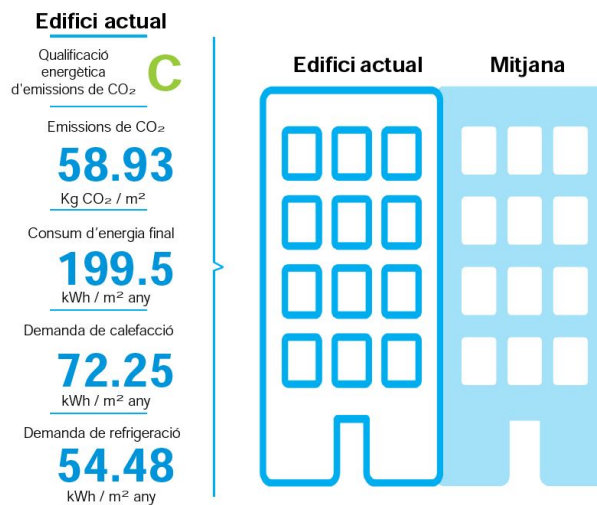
Edifici actual

Qualificació energètica d'emissions de $CO_2$

C

Emissions de $CO_2$

58.93

Kg $CO_2$ / m²

Consum d'energia final

199.5

kWh / m² any

Demanda de calefacció

72.25

kWh / m² any

Demanda de refrigeració

54.48

kWh / m² any

Edifici actual

Mitjana